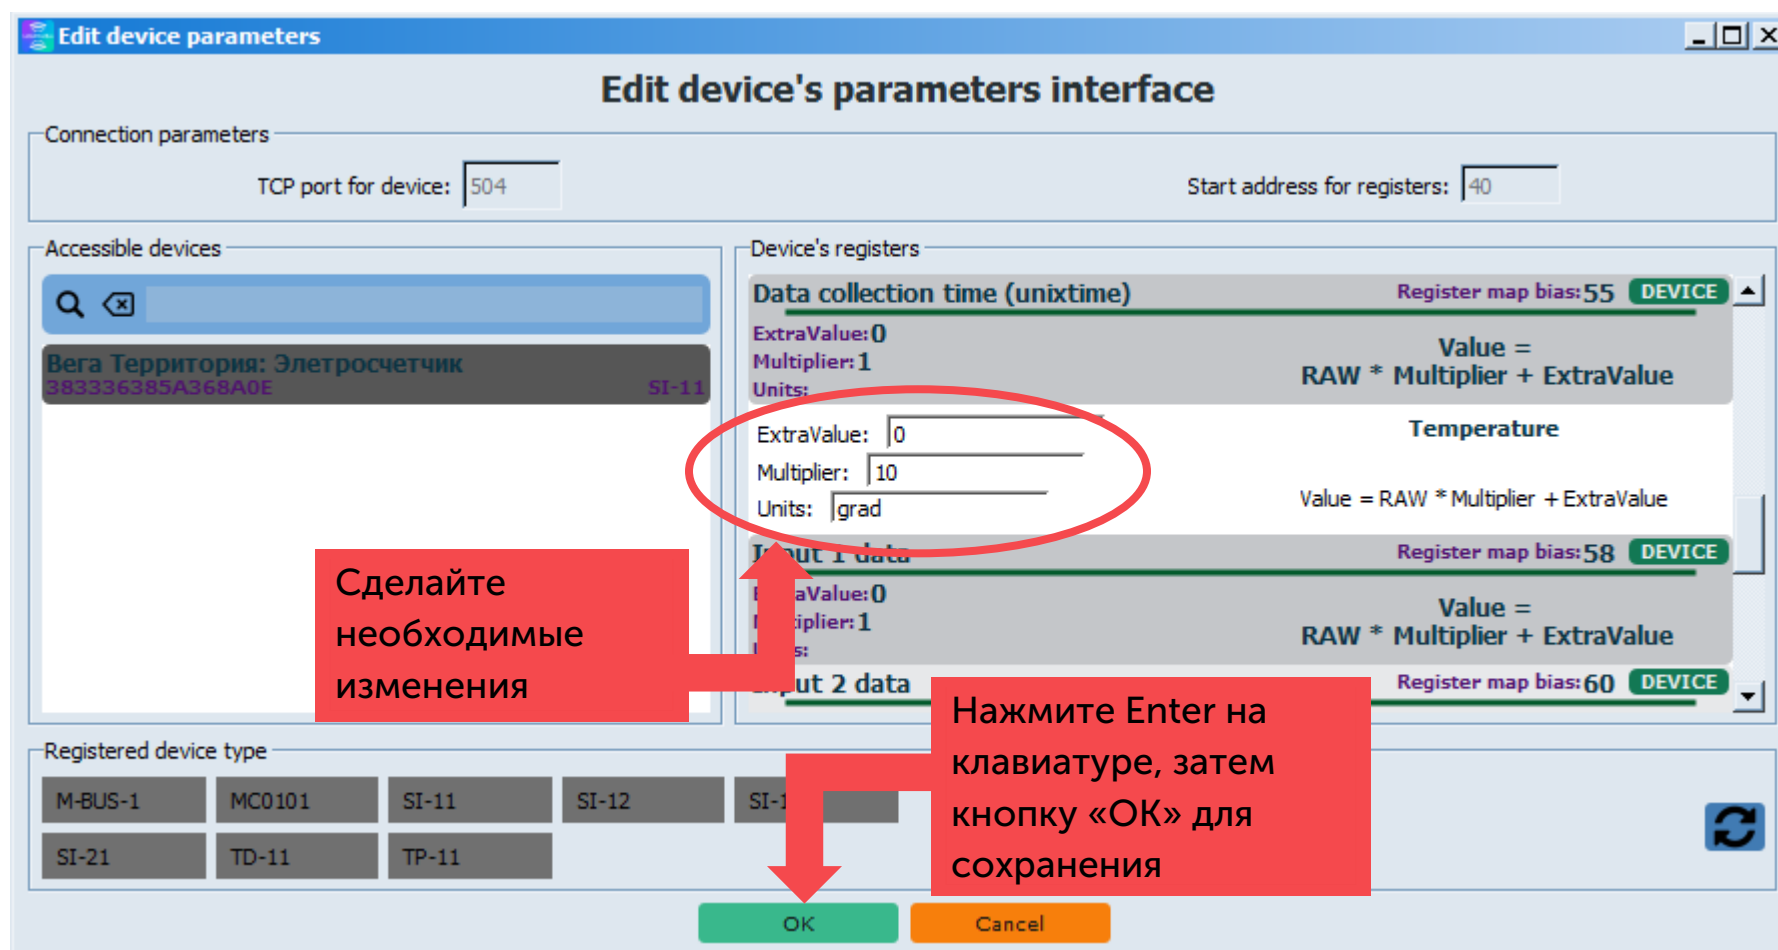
Edit device parameters

Edit device's parameters interface

Connection parameters

TCP port for device: 504

Start address for registers: 40

Accessible devices

Вега Территория: Элетросчетчик
383336385A368A0E SI-11

Device's registers

Data collection time (unixtime) Register map bias: 55 DEVICE

ExtraValue: 0
Multiplier: 1
Units:

Value =
RAW * Multiplier + ExtraValue

ExtraValue: 0
Multiplier: 10
Units: grad

Temperature

Value = RAW * Multiplier + ExtraValue

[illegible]ut 1 data Register map bias: 58 DEVICE

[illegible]aValue: 0
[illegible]iplier: 1
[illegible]s:

Value =
RAW * Multiplier + ExtraValue

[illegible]ut 2 data Register map bias: 60 DEVICE

Сделайте необходимые изменения

Нажмите Enter на клавиатуре, затем кнопку «ОК» для сохранения

Registered device type

M-BUS-1
MC0101
SI-11
SI-12
SI-1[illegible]
SI-21
TD-11
TP-11

OK
Cancel